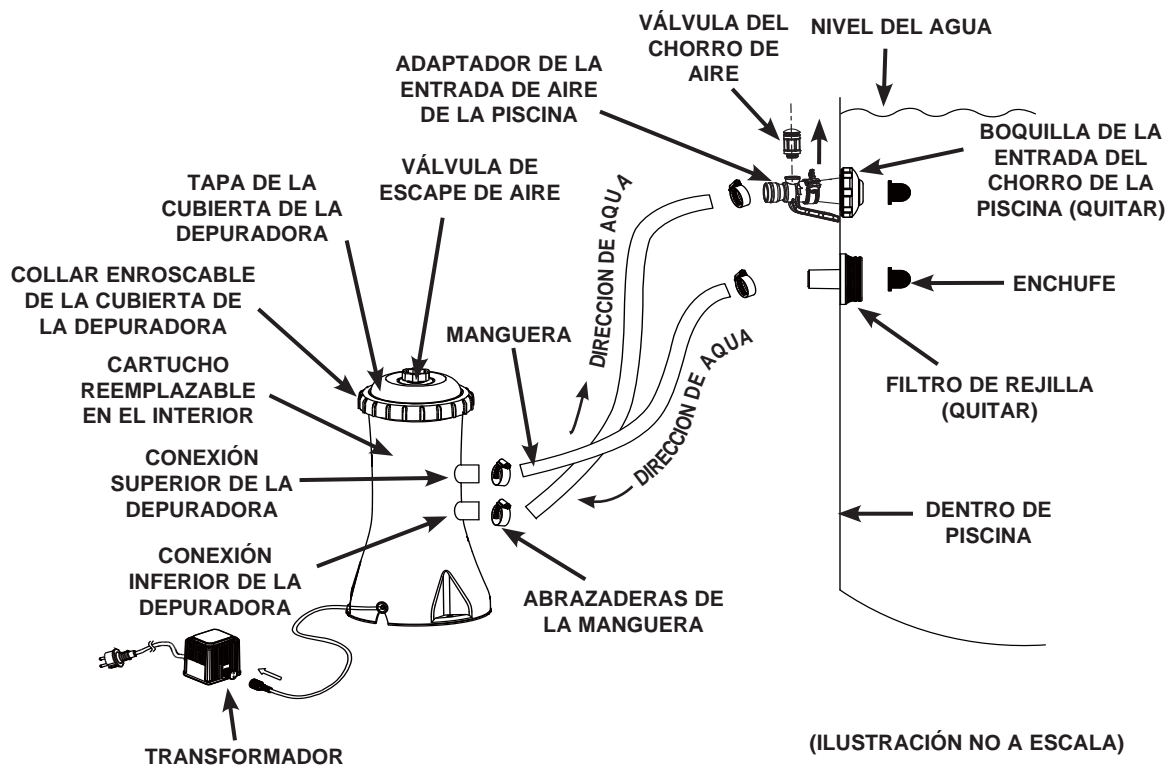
VÁLVULA DEL CHORRO DE AIRE

NIVEL DEL AGUA

ADAPTADOR DE LA ENTRADA DE AIRE DE LA PISCINA

BOQUILLA DE LA ENTRADA DEL CHORRO DE LA PISCINA (QUITAR)

TAPA DE LA CUBIERTA DE LA DEPURADORA

VÁLVULA DE ESCAPE DE AIRE

DIRECCION DE AGUA

COLLAR ENROSCABLE DE LA CUBIERTA DE LA DEPURADORA

ENCHUFE

MANGUERA

DIRECCION DE AGUA

CARTUCHO REEMPLAZABLE EN EL INTERIOR

FILTRO DE REJILLA (QUITAR)

CONEXIÓN SUPERIOR DE LA DEPURADORA

DENTRO DE PISCINA

CONEXIÓN INFERIOR DE LA DEPURADORA

ABRAZADERAS DE LA MANGUERA

TRANSFORMADOR

(ILUSTRACIÓN NO A ESCALA)